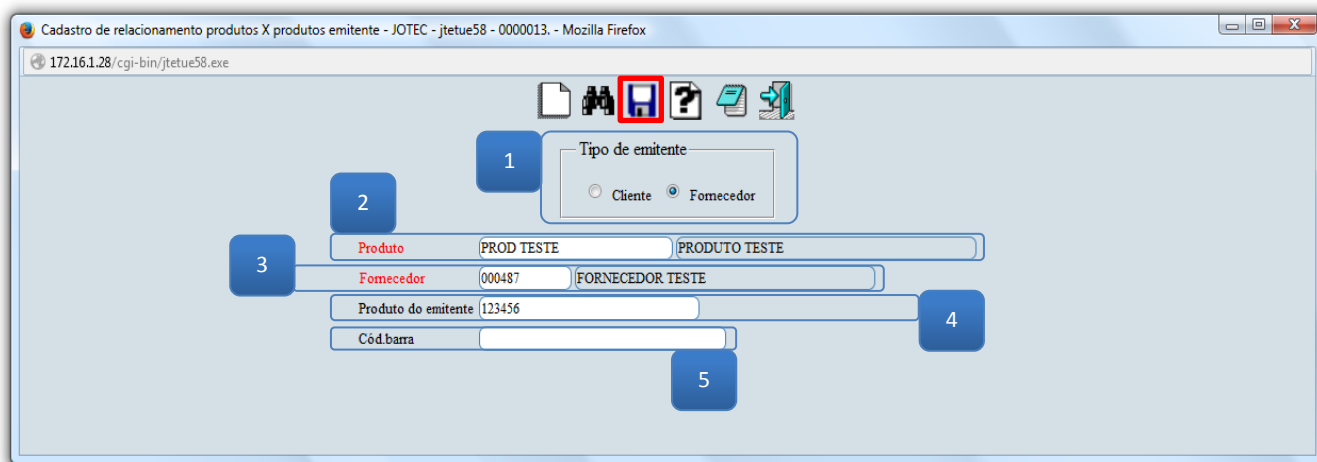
Cadastro de relacionamento produtos X produtos emitente - JOTEC - jtetue58 - 0000013. - Mozilla Firefox

172.16.1.28/cgi-bin/jtetue58.exe

1

Tipo de emitente

Cliente Fornecedor

2

Produto PROD TESTE PRODUTO TESTE

3

Fornecedor 000487 FORNECEDOR TESTE

Produto do emitente 123456

4

Cód.barra

5